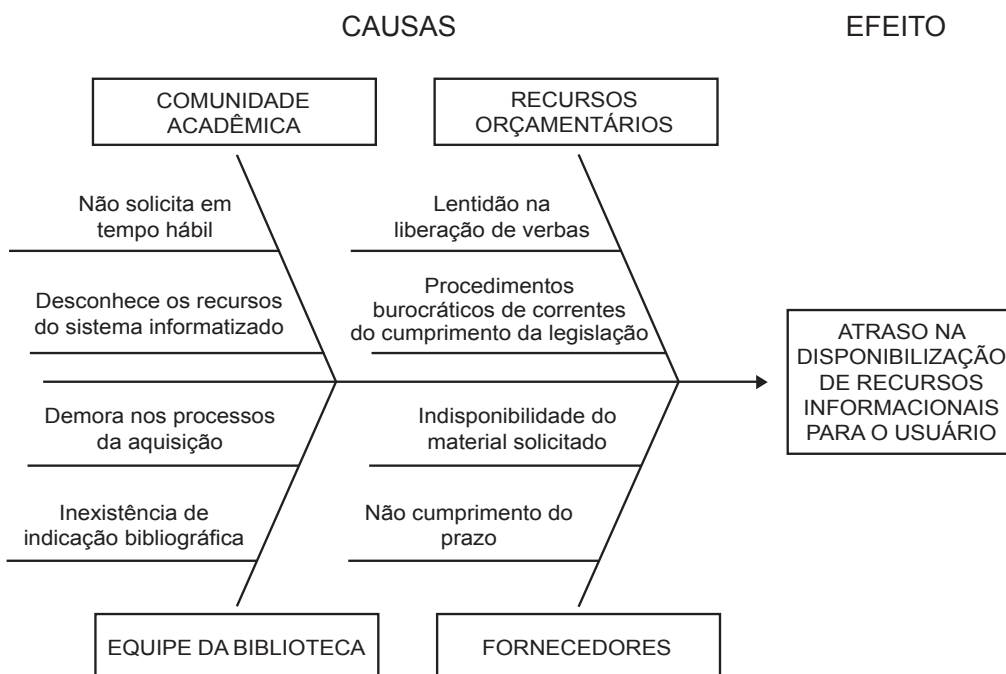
CAUSAS

EFEITO

COMUNIDADE ACADÊMICA

RECURSOS ORÇAMENTÁRIOS

Não solicita em tempo hábil

Lentidão na liberação de verbas

Desconhece os recursos do sistema informatizado

Procedimentos burocráticos de correntes do cumprimento da legislação

ATRASO NA DISPONIBILIZAÇÃO DE RECURSOS INFORMACIONAIS PARA O USUÁRIO

Demora nos processos da aquisição

Indisponibilidade do material solicitado

Inexistência de indicação bibliográfica

Não cumprimento do prazo

EQUIPE DA BIBLIOTECA

FORNECEDORES